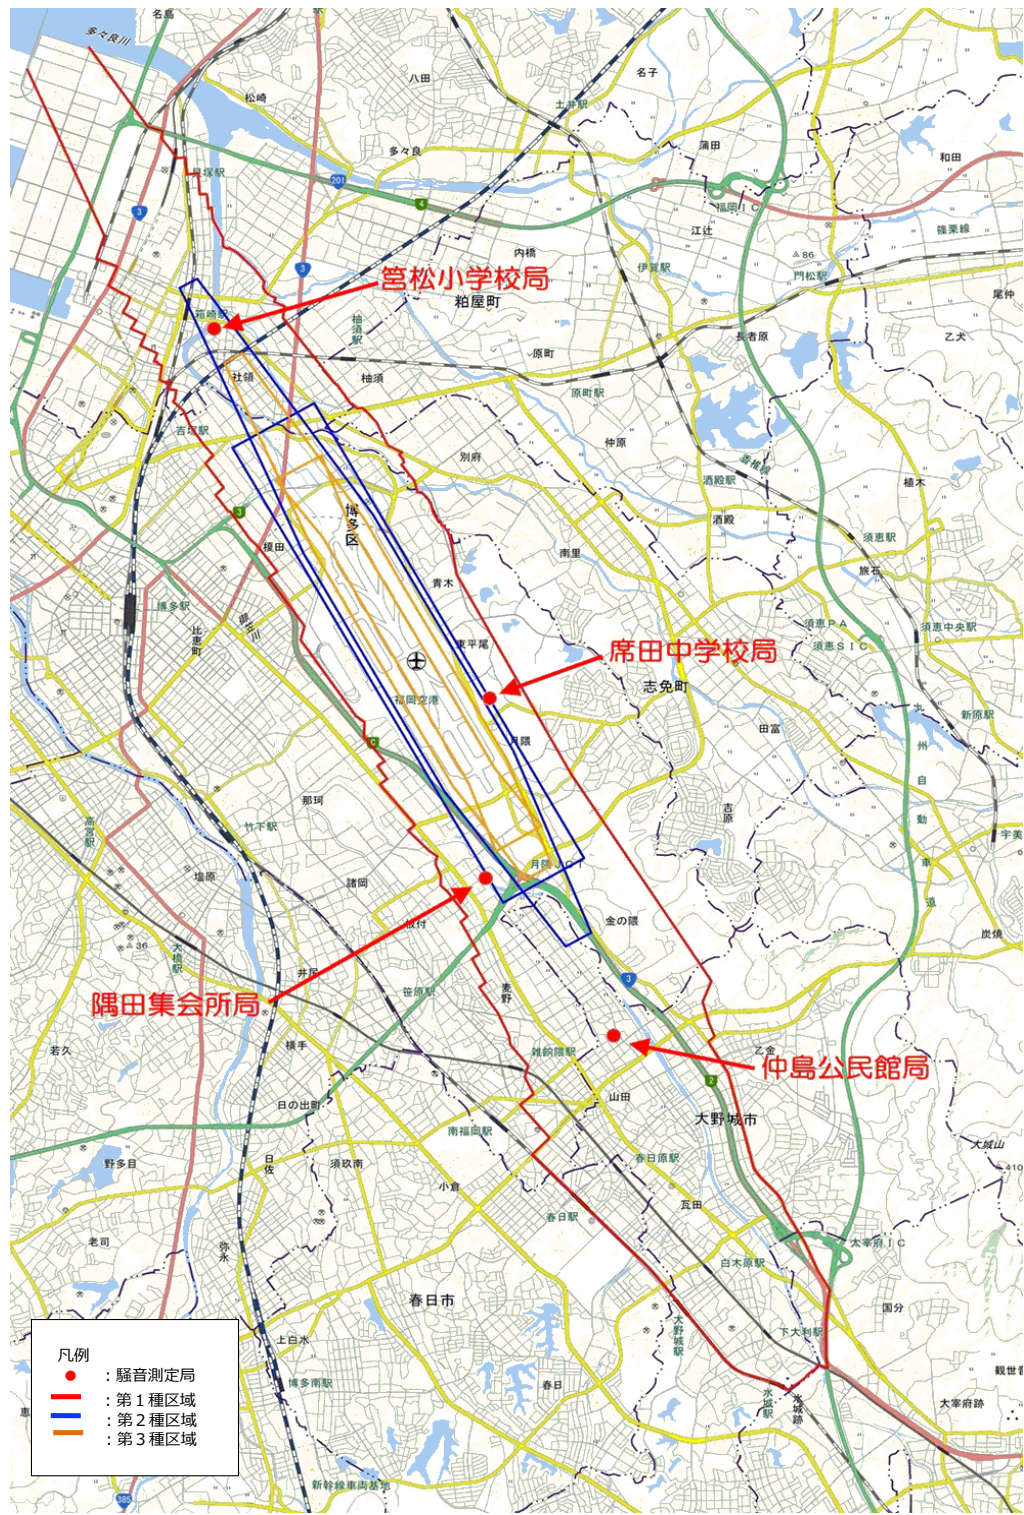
名島
多々良川
八田
名子
松崎
土井駅
多々良
蒲田
和田
貝塚駅
201
4
福岡IC
江辻
3
内橋
篠栗線
筥松小学校局
伊賀駅
粕屋町
門松駅
尾仲
箱崎駅
長者原
乙犬
柚須駅
原町
社領
柚須
原町駅
吉塚駅
仲原
別府
酒殿駅
植木
3
博多区
酒殿
須恵駅
榎田
南里
旅石
青木
博多駅
比恵町
東平尾
須恵PA
須恵中央駅
須恵SIC
席田中学校局
志免町
福岡空港
新原駅
田富
月隈
那珂
吉原
竹下駅
高宮駅
月隈
宇美
塩原
諸岡
金の隈
炭焼
板付
大橋駅
3
隅田集会所局
井尻
笹原駅
麦野
横手
雑餉隈駅
乙金
仲島公民館局
若久
山田
2
大野城市
日の出町
南福岡駅
大城山
野多目
日佐
須玖南
春日原駅
小倉
瓦田
春日駅
老司
太宰府IC
弥永
白木原駅
春日市
国分
下大利駅
上白水
大野城駅
凡例
：騒音測定局
：第１種区域
：第２種区域
：第３種区域
博多南駅
春日
観世音
水城駅
水城跡
大宰府跡
新幹線車両基地
385